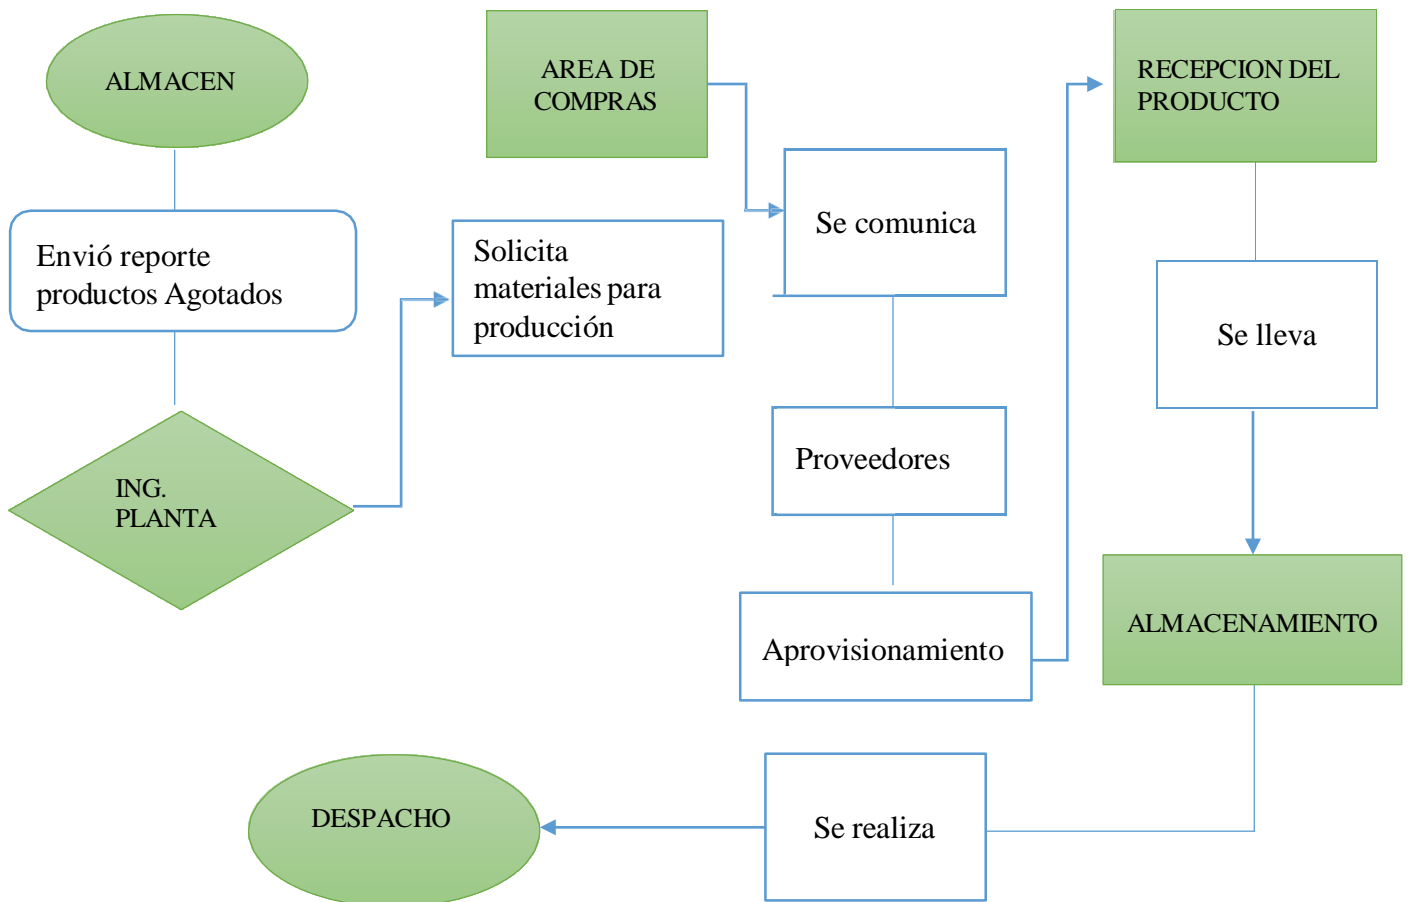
ALMACEN

Envió reporte productos Agotados

ING. PLANTA

Solicita materiales para producción

AREA DE COMPRAS

Se comunica

Proveedores

Aprovisionamiento

RECEPCION DEL PRODUCTO

Se lleva

ALMACENAMIENTO

Se realiza

DESPACHO